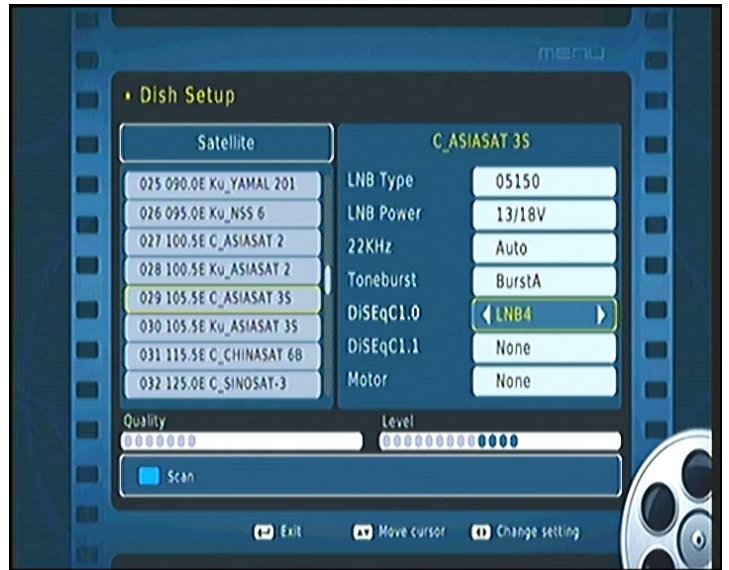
menu

• Dish Setup

Satellite

025 090.0E Ku_YAMAL 201
026 095.0E Ku_NSS 6
027 100.5E C_ASIASAT 2
028 100.5E Ku_ASIASAT 2
029 105.5E C_ASIASAT 3S
030 105.5E Ku_ASIASAT 3S
031 115.5E C_CHINASAT 6B
032 125.0E C_SINOSAT-3

C_ASIASAT 3S

| | |
|---|---|
| LNB Type | 05150 |
| LNB Power | 13/18V |
| 22KHz | Auto |
| Toneburst | BurstA |
| DiSEqC1.0 | LNB4 |
| DiSEqC1.1 | None |
| Motor | None |

Quality

Level

Scan

Exit Move cursor Change setting